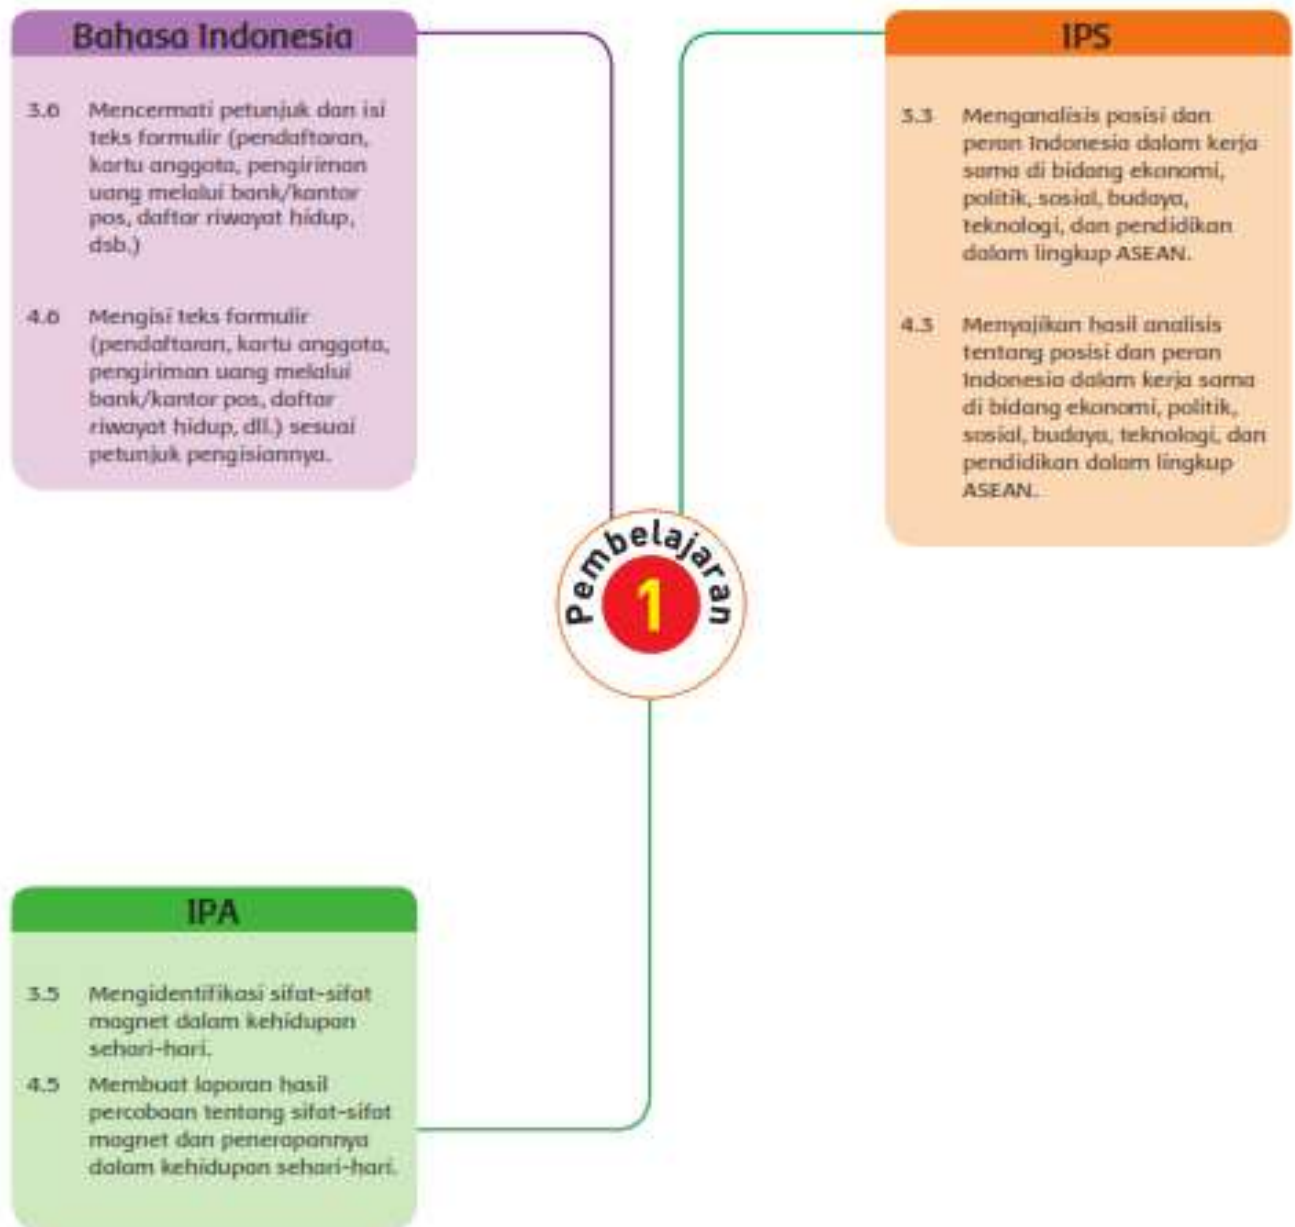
Bahasa Indonesia

3.6 Mencermati petunjuk dan isi teks formulir (pendaftaran, kartu anggota, pengiriman uang melalui bank/kantor pos, daftar riwayat hidup, dsb.)

4.6 Mengisi teks formulir (pendaftaran, kartu anggota, pengiriman uang melalui bank/kantor pos, daftar riwayat hidup, dll.) sesuai petunjuk pengisiannya.

IPS

3.3 Menganalisis posisi dan peran Indonesia dalam kerja sama di bidang ekonomi, politik, sosial, budaya, teknologi, dan pendidikan dalam lingkup ASEAN.

4.3 Menyajikan hasil analisis tentang posisi dan peran Indonesia dalam kerja sama di bidang ekonomi, politik, sosial, budaya, teknologi, dan pendidikan dalam lingkup ASEAN.

Pembelajaran 1

IPA

3.5 Mengidentifikasi sifat-sifat magnet dalam kehidupan sehari-hari.

4.5 Membuat laporan hasil percobaan tentang sifat-sifat magnet dan penerapannya dalam kehidupan sehari-hari.